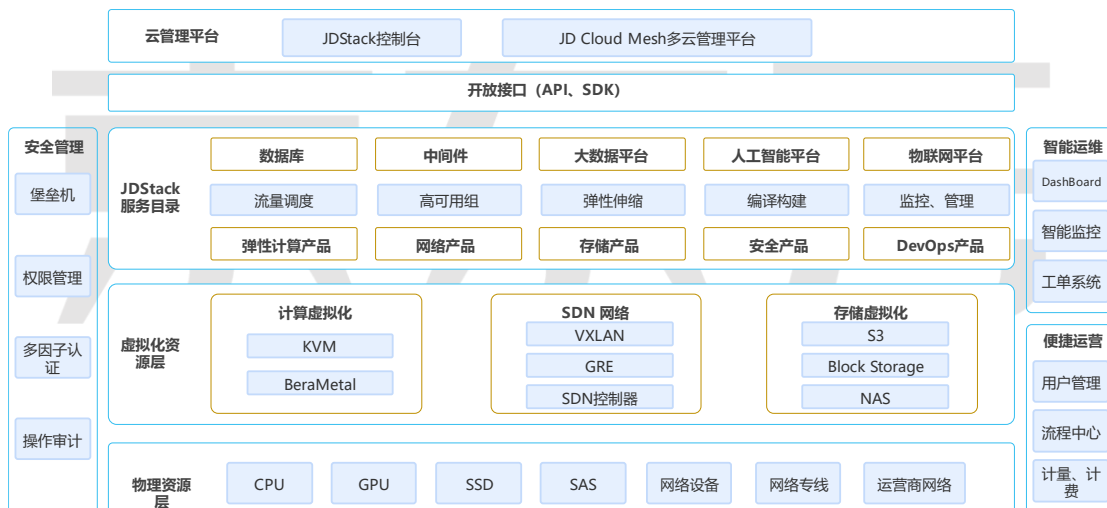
云管理平台
JDStack控制台
JD Cloud Mesh多云管理平台

开放接口（API、SDK）

安全管理
堡垒机
权限管理
多因子认证
操作审计

JDStack服务目录
数据库
中间件
大数据平台
人工智能平台
物联网平台
流量调度
高可用组
弹性伸缩
编译构建
监控、管理
弹性计算产品
网络产品
存储产品
安全产品
DevOps产品

虚拟化资源层
计算虚拟化
KVM
BeraMetal
SDN 网络
VXLAN
GRE
SDN控制器
存储虚拟化
S3
Block Storage
NAS

物理资源层
CPU
GPU
SSD
SAS
网络设备
网络专线
运营商网络

智能运维
DashBoard
智能监控
工单系统

便捷运营
用户管理
流程中心
计量、计费